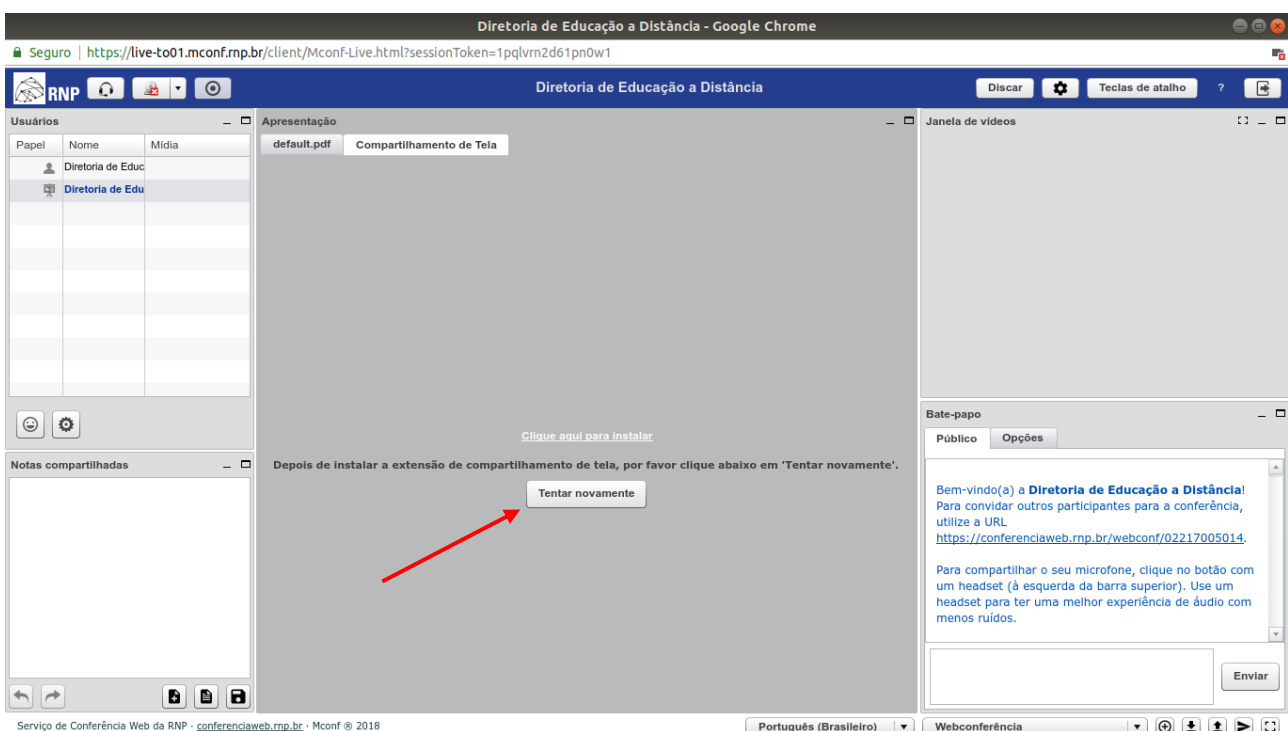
Diretoria de Educação a Distância - Google Chrome

Seguro | https://live-to01.mconf.rnp.br/client/Mconf-Live.html?sessionToken=1pqlvrn2d61pn0w1

RNP

Diretoria de Educação a Distância

Discar

Teclas de atalho

?

Usuários

| Papel | Nome | Mídia |
|---|---|---|
| | Diretoria de Educ | |
| | Diretoria de Edu | |

Notas compartilhadas

Apresentação

default.pdf

Compartilhamento de Tela

Clique aqui para instalar

Depois de instalar a extensão de compartilhamento de tela, por favor clique abaixo em 'Tentar novamente'.

Tentar novamente

Janela de vídeos

Bate-papo

Público

Opções

Bem-vindo(a) a Diretoria de Educação a Distância! Para convidar outros participantes para a conferência, utilize a URL https://conferenciaweb.rnp.br/webconf/02217005014.

Para compartilhar o seu microfone, clique no botão com um headset (à esquerda da barra superior). Use um headset para ter uma melhor experiência de áudio com menos ruídos.

Enviar

Serviço de Conferência Web da RNP · conferenciaweb.rnp.br · Mconf ® 2018

Português (Brasileiro)

Webconferência